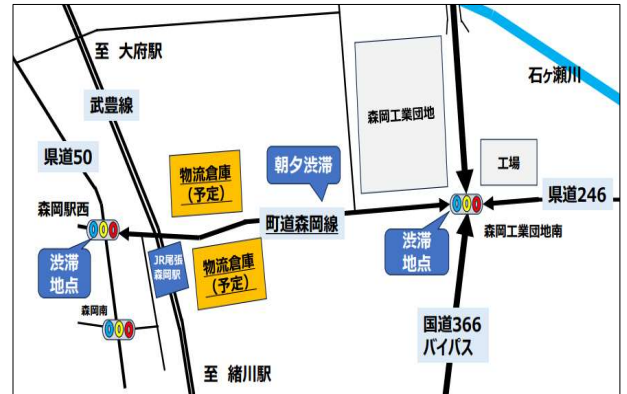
至 大府駅

石ヶ瀬川

武豊線

森岡工業団地

県道50

物流倉庫
(予定)

朝夕渋滞

工場

県道246

森岡駅西

町道森岡線

森岡工業団地南

渋滞
地点

JR尾張
森岡駅

物流倉庫
(予定)

渋滞
地点

森岡南

国道366
バイパス

至 緒川駅